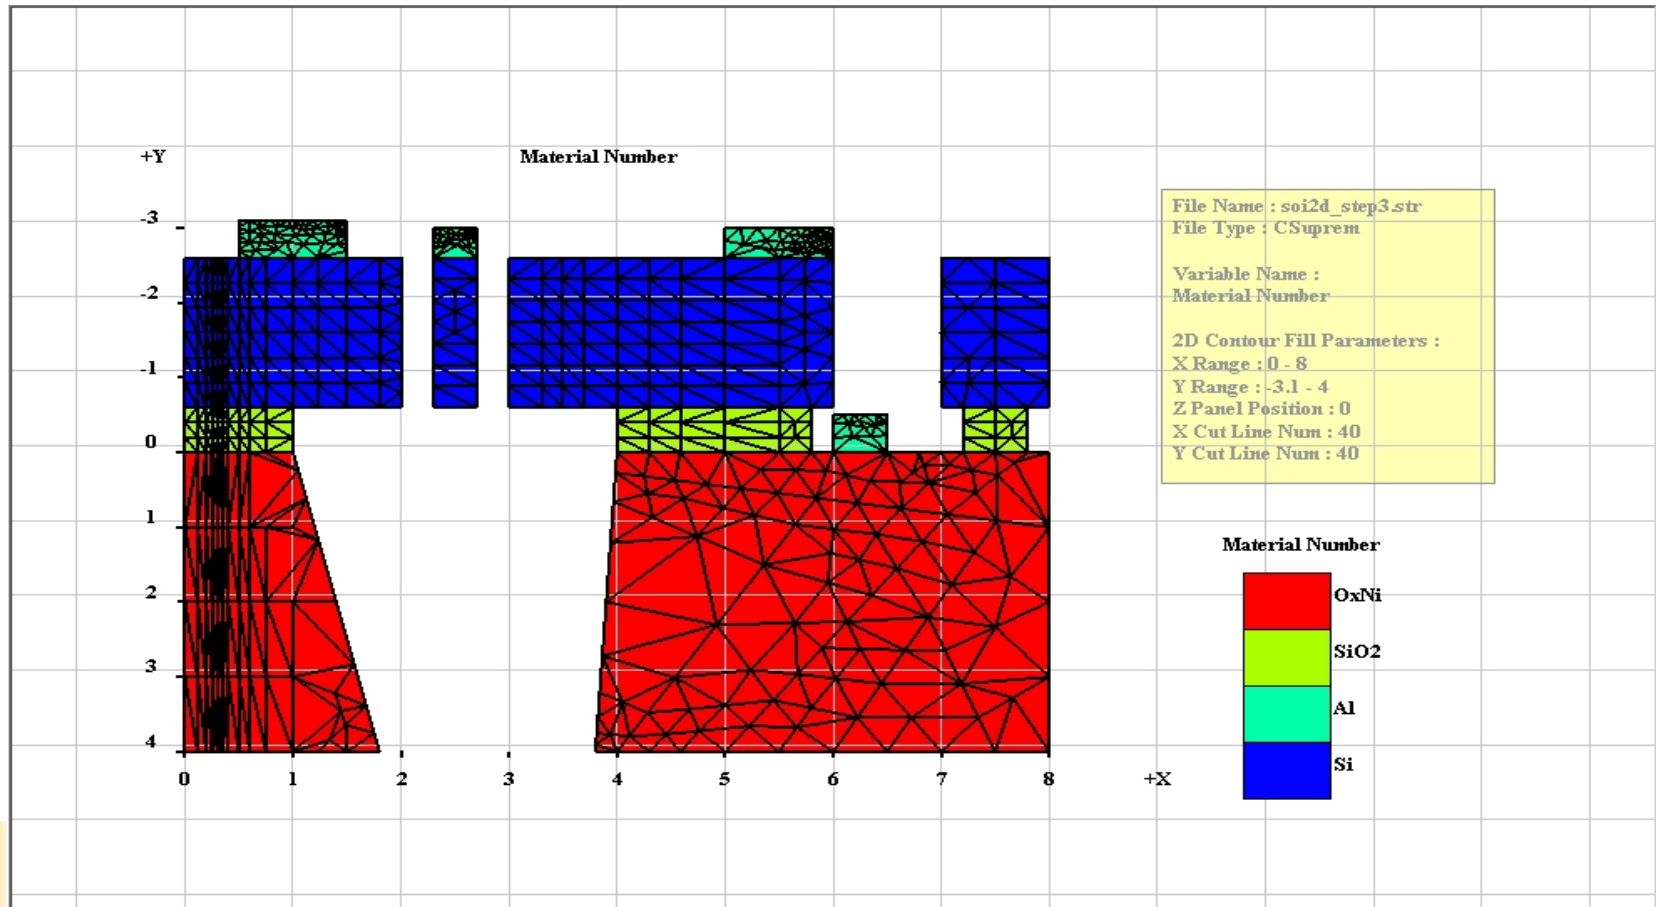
+Y

Material Number

-3
-2
-1
0
1
2
3
4

0 1 2 3 4 5 6 7 8 +X

File Name : soi2d_step3.str
File Type : CSuprem

Variable Name :
Material Number

2D Contour Fill Parameters :
X Range : 0 - 8
Y Range : -3.1 - 4
Z Panel Position : 0
X Cut Line Num : 40
Y Cut Line Num : 40

Material Number

OxNi
SiO2
Al
Si